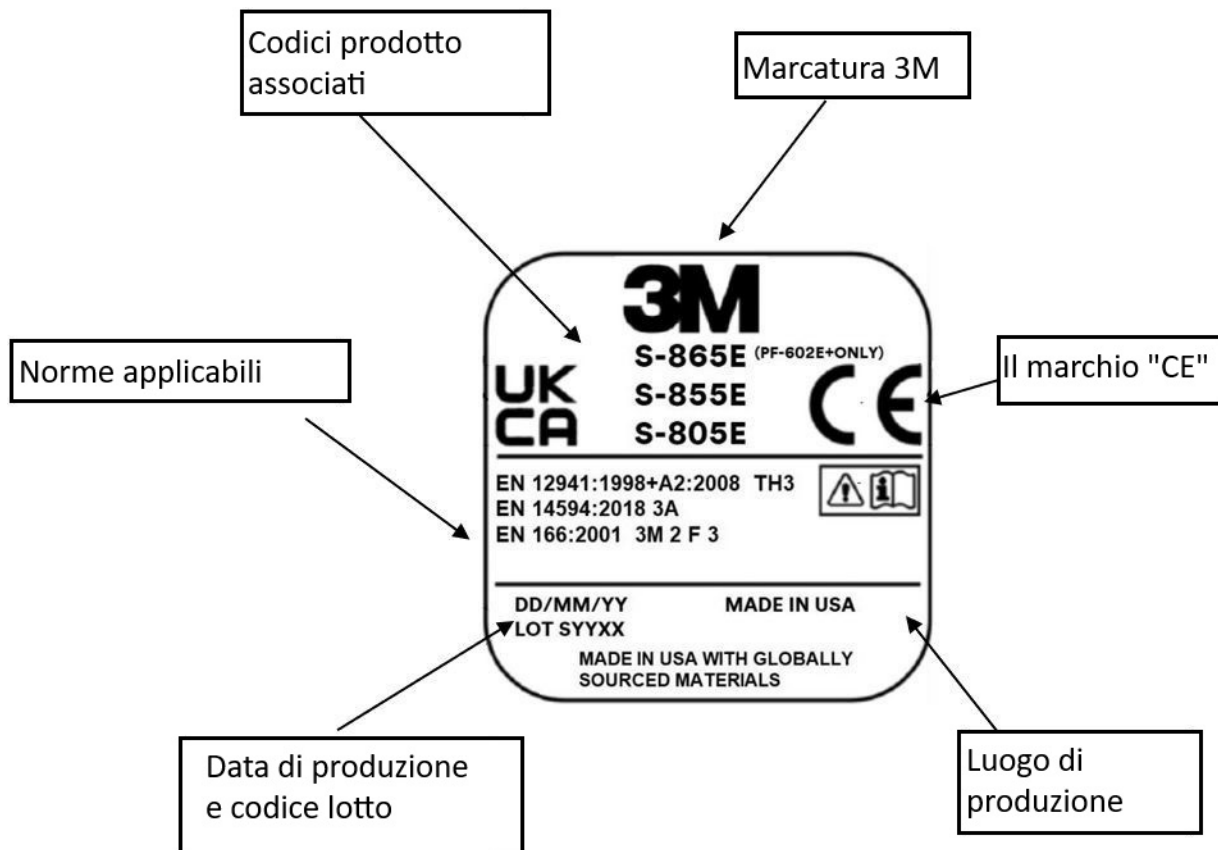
Codici prodotto associati

Marcatura 3M

3M

Norme applicabili

UK CA

S-865E (PF-602E+ONLY)
S-855E
S-805E

CE

Il marchio "CE"

EN 12941:1998+A2:2008 TH3
EN 14594:2018 3A
EN 166:2001 3M 2 F 3

DD/MM/YY
LOT SYYXX

MADE IN USA

MADE IN USA WITH GLOBALLY SOURCED MATERIALS

Data di produzione e codice lotto

Luogo di produzione